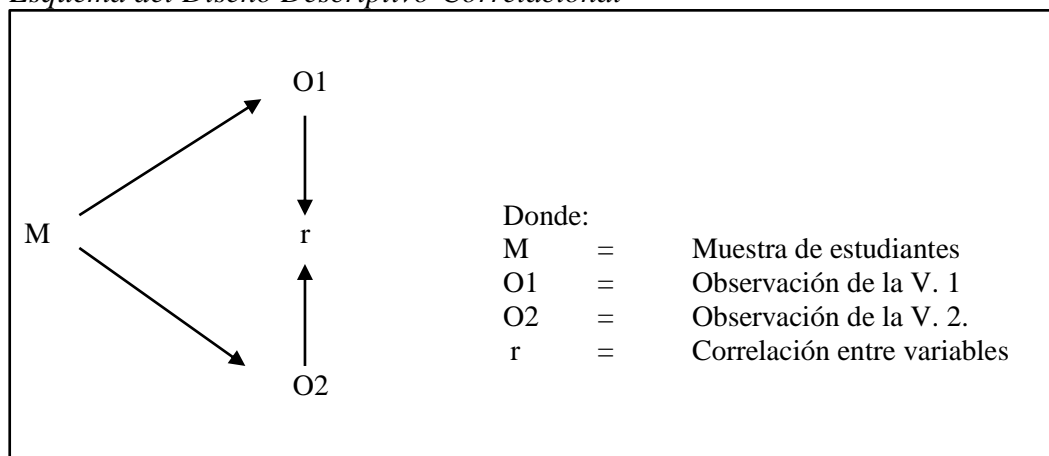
Esquema del Diseño Descriptivo Correlacional

O1

M

r

O2

Donde:

| | | |
|---|---|---|
| M | = | Muestra de estudiantes |
| O1 | = | Observación de la V. 1 |
| O2 | = | Observación de la V. 2. |
| r | = | Correlación entre variables |